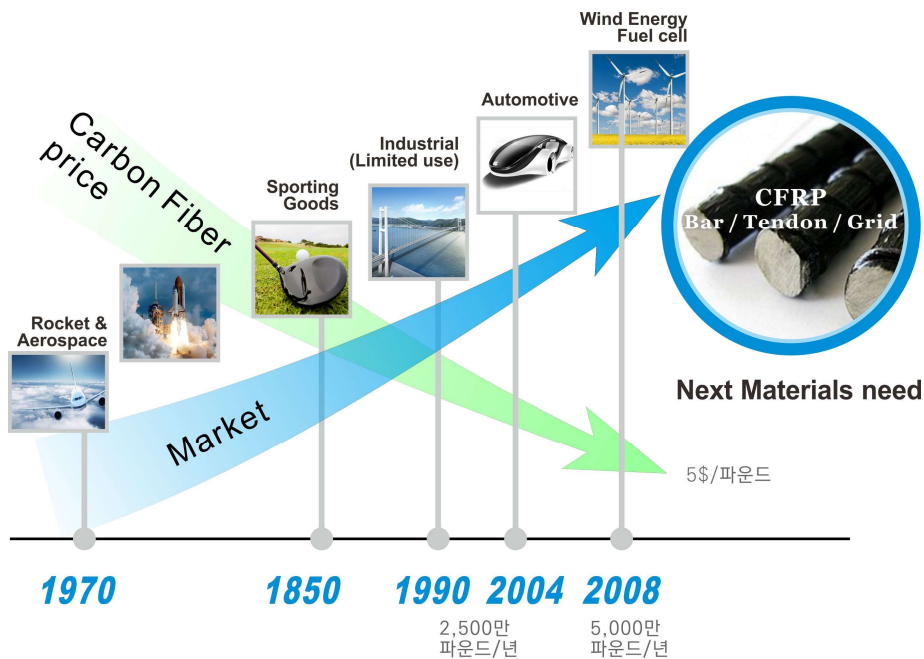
Wind Energy
Fuel cell

Automotive

Industrial
(Limited use)

Sporting
Goods

Carbon Fiber
price

Rocket &
Aerospace

CFRP
Bar / Tendon / Grid

Next Materials need

Market

5$/파운드

1970

1850

1990

2004

2008

2,500만
파운드/년

5,000만
파운드/년